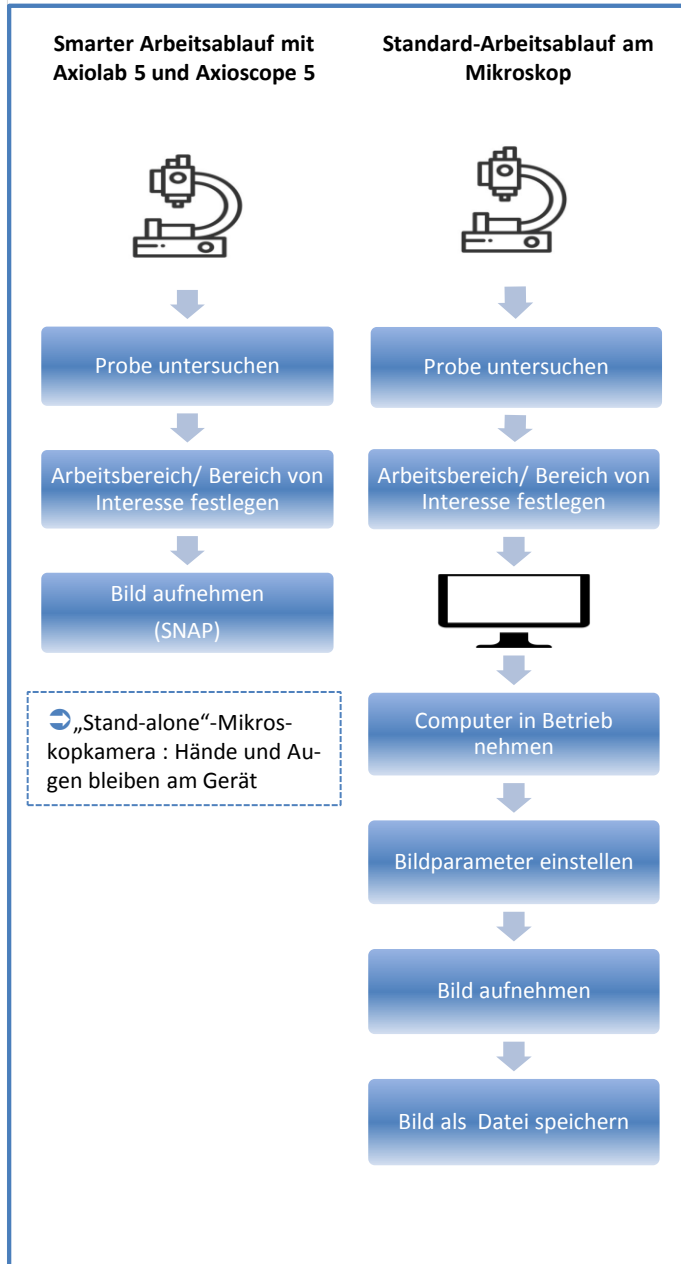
**Smarter Arbeitsablauf mit Axiolab 5 und Axioscope 5**

Probe untersuchen

Arbeitsbereich/ Bereich von Interesse festlegen

Bild aufnehmen (SNAP)

➲„Stand-alone"-Mikroskopkamera : Hände und Augen bleiben am Gerät

**Standard-Arbeitsablauf am Mikroskop**

Probe untersuchen

Arbeitsbereich/ Bereich von Interesse festlegen

Computer in Betrieb nehmen

Bildparameter einstellen

Bild aufnehmen

Bild als Datei speichern